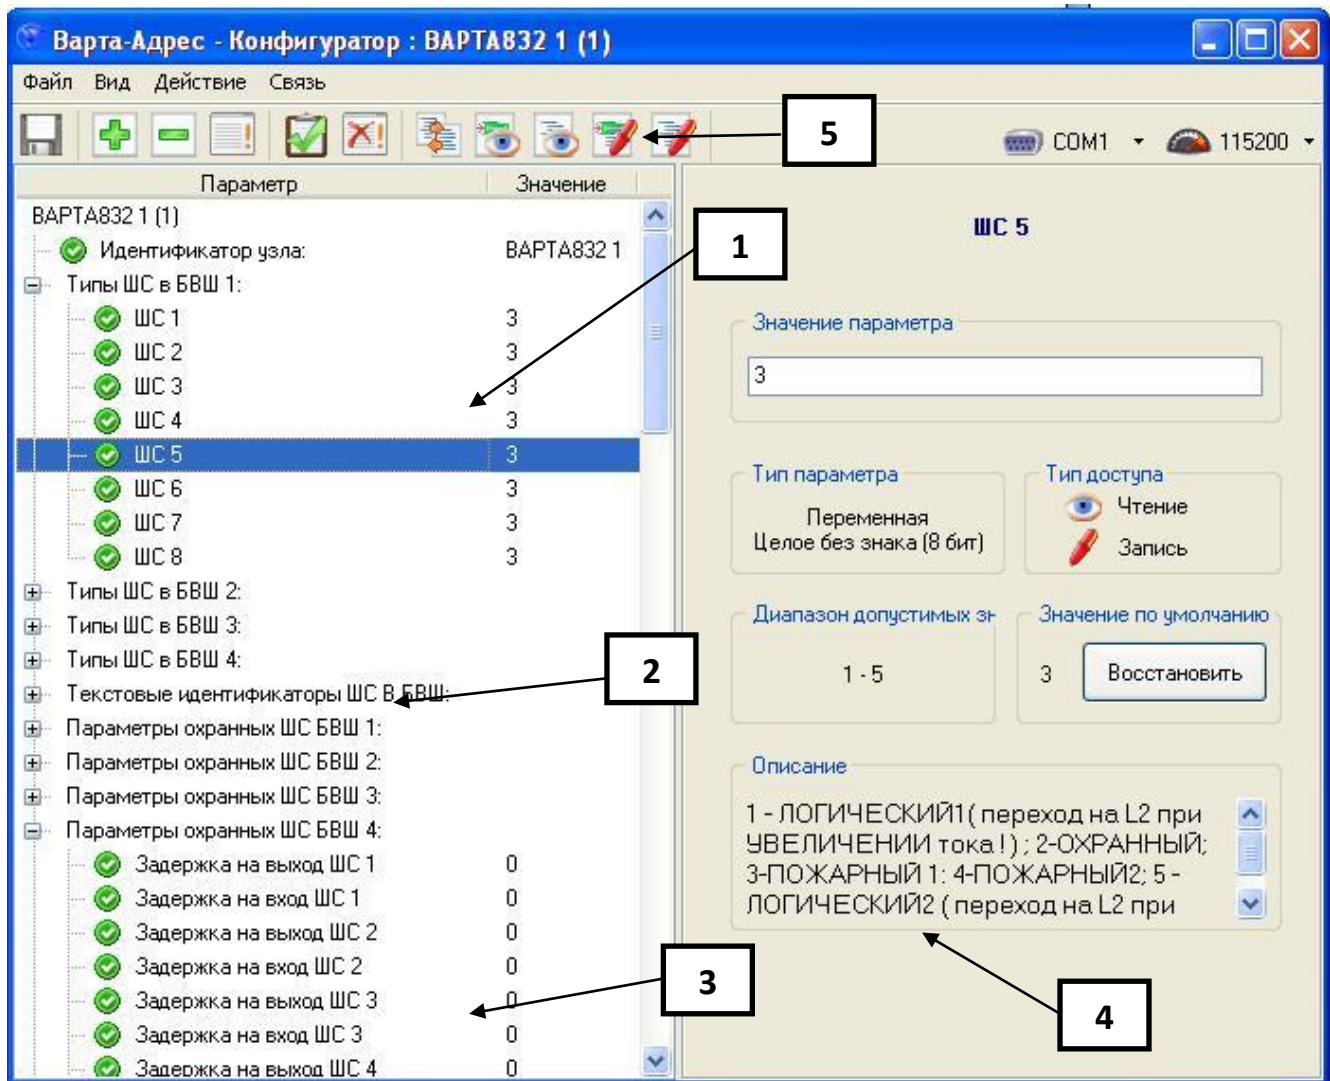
Варта-Адрес - Конфигуратор : ВАРТА832 1 (1)

Файл Вид Действие Связь

5

COM1 115200

| Параметр | Значение |
|---|---|
| ВАРТА832 1 (1) | |
| Идентификатор узла: | ВАРТА832 1 |
| Типы ШС в БВШ 1: | |
| ШС 1 | 3 |
| ШС 2 | 3 |
| ШС 3 | 3 |
| ШС 4 | 3 |
| ШС 5 | 3 |
| ШС 6 | 3 |
| ШС 7 | 3 |
| ШС 8 | 3 |
| Типы ШС в БВШ 2: | |
| Типы ШС в БВШ 3: | |
| Типы ШС в БВШ 4: | |
| Текстовые идентификаторы ШС В БВШ: | |
| Параметры охранных ШС БВШ 1: | |
| Параметры охранных ШС БВШ 2: | |
| Параметры охранных ШС БВШ 3: | |
| Параметры охранных ШС БВШ 4: | |
| Задержка на выход ШС 1 | 0 |
| Задержка на вход ШС 1 | 0 |
| Задержка на выход ШС 2 | 0 |
| Задержка на вход ШС 2 | 0 |
| Задержка на выход ШС 3 | 0 |
| Задержка на вход ШС 3 | 0 |
| Задержка на выход ШС 4 | 0 |

1

2

3

ШС 5

Значение параметра

3

Тип параметра

Переменная
Целое без знака (8 бит)

Тип доступа

Чтение

Запись

Диапазон допустимых зн

1 - 5

Значение по умолчанию

3

Восстановить

Описание

1 - ЛОГИЧЕСКИЙ1 ( переход на L2 при УВЕЛИЧЕНИИ тока ! ) ; 2-ОХРАННЫЙ; 3-ПОЖАРНЫЙ 1: 4-ПОЖАРНЫЙ2; 5 - ЛОГИЧЕСКИЙ2 ( переход на L2 при

4